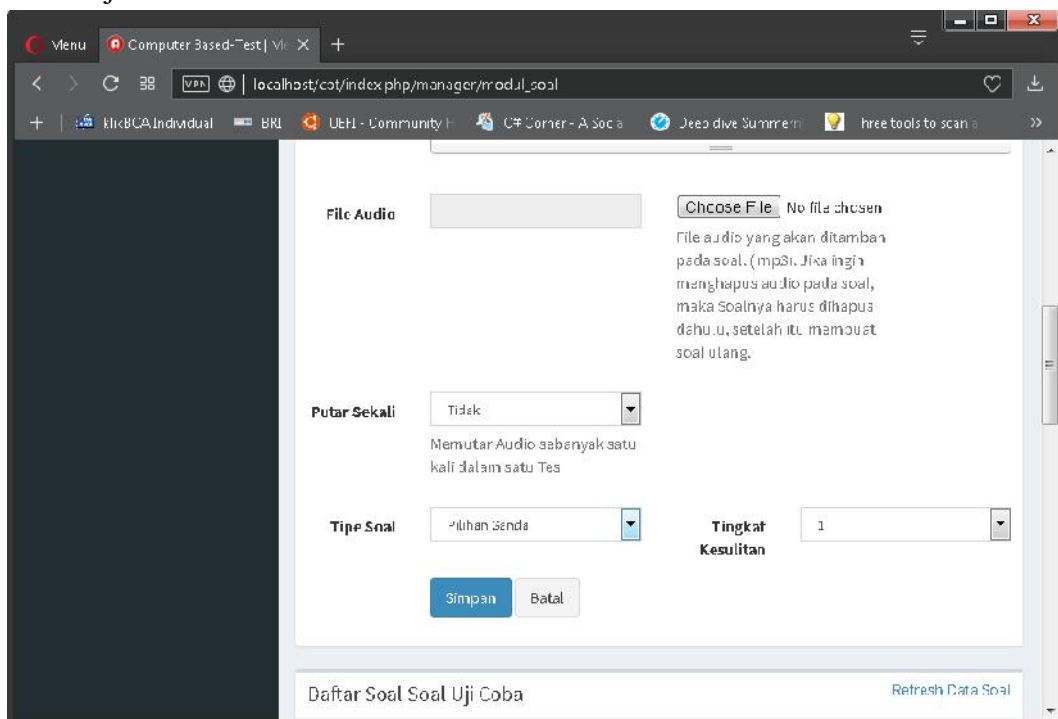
Menu
Computer Based-Test | V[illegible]
+
VPN
localhost/cat/index.php/manager/modul_soal
+
KlikBCA Individual
BRI
UEFI - Community H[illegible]
C# Corner - A Soc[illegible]
Deep dive Summer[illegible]
hree tools to scan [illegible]
>>

File Audio
Choose File No file chosen
File audio yang akan ditambah pada soal. (mp3). Jika ingin menghapus audio pada soal, maka Soalnya harus dihapus dahulu, setelah itu membuat soal ulang.

Putar Sekali
Tidak
Memutar Audio sebanyak satu kali dalam satu Tes

Tipe Soal
Pilihan Ganda
Tingkat Kesulitan
1

Simpan
Batal

Daftar Soal Soal Uji Coba
Refresh Data Soal